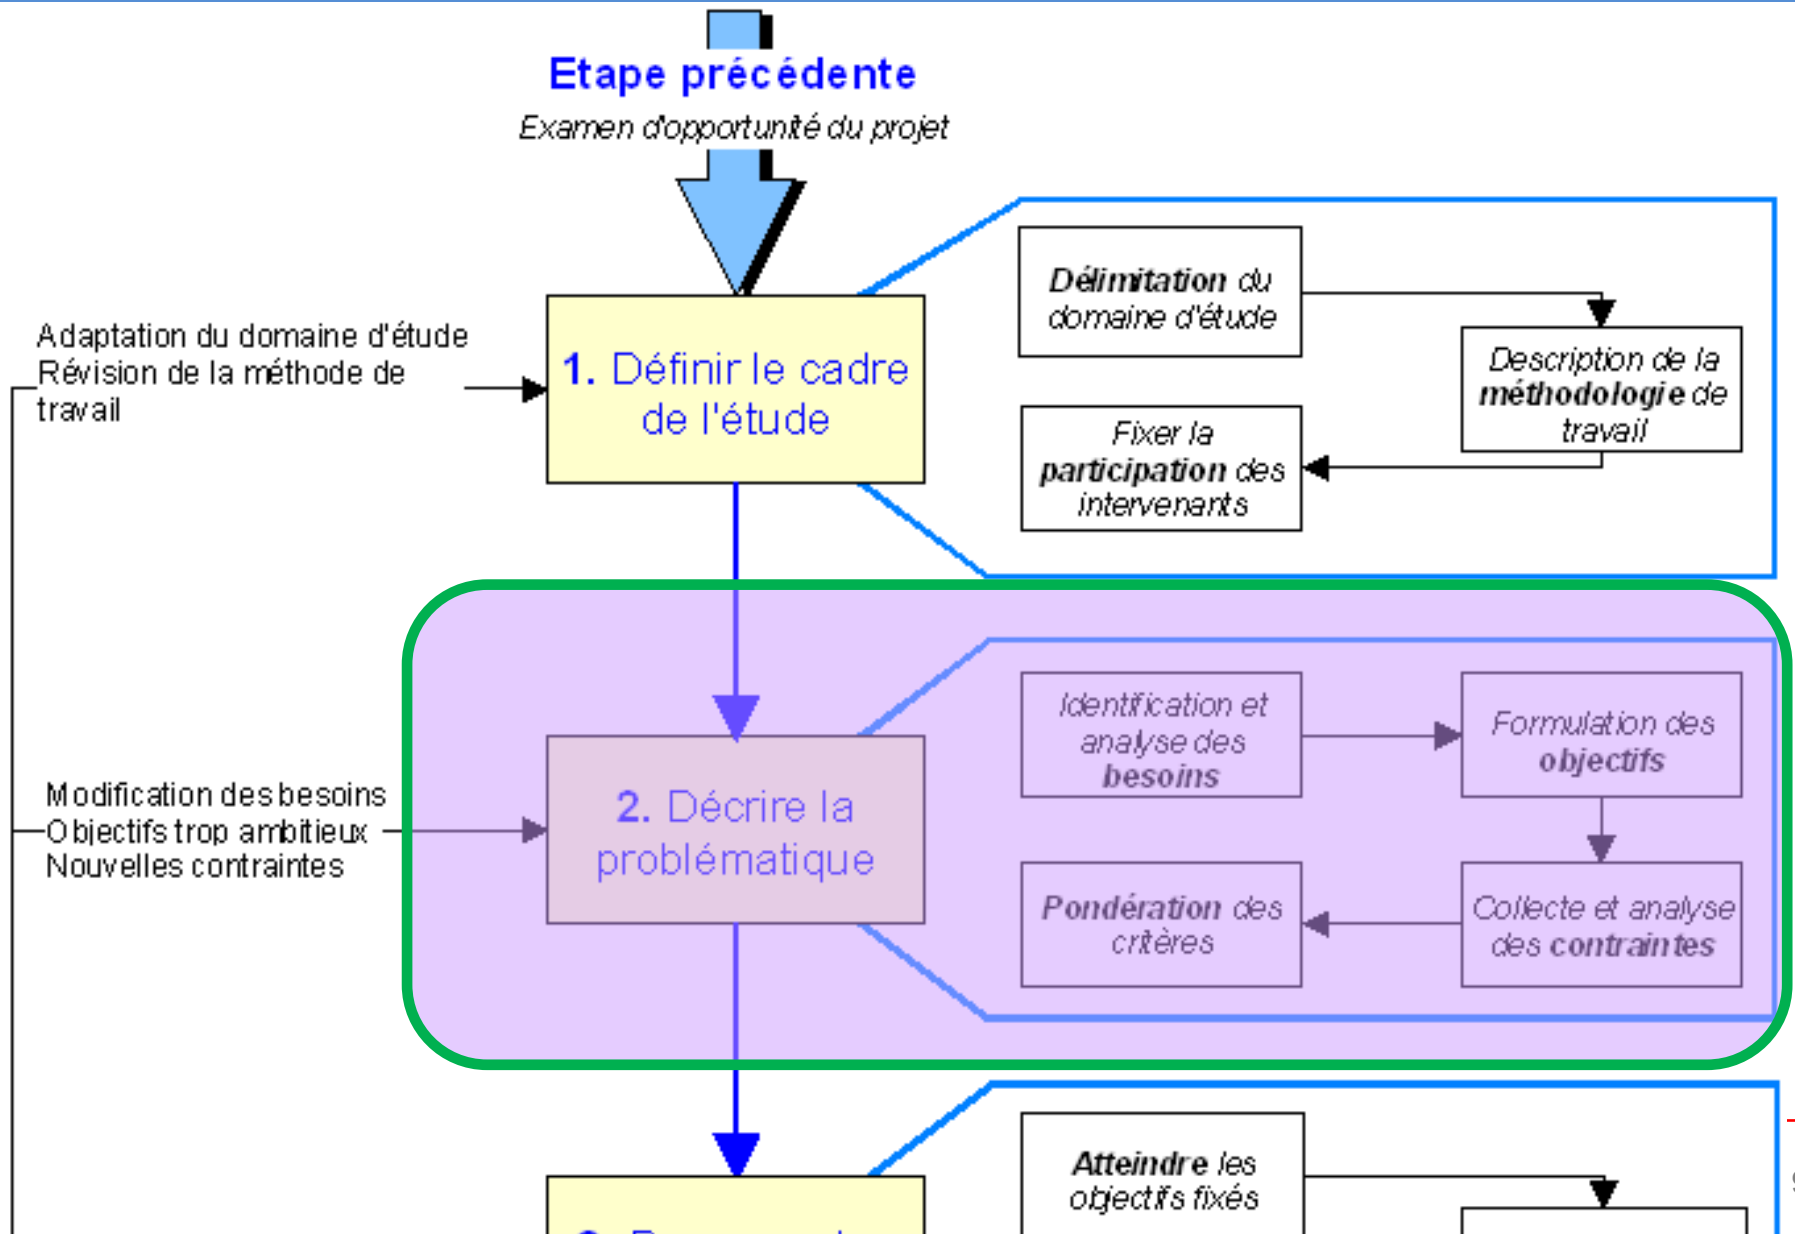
Etape précédente
Examen d'opportunité du projet

Adaptation du domaine d'étude
Révision de la méthode de travail

1. Définir le cadre de l'étude

Délimitation du domaine d'étude

Description de la méthodologie de travail

Fixer la participation des intervenants

Modification des besoins
Objectifs trop ambitieux
Nouvelles contraintes

2. Décrire la problématique

Identification et analyse des besoins

Formulation des objectifs

Pondération des critères

Collecte et analyse des contraintes

Atteindre les objectifs fixés

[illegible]